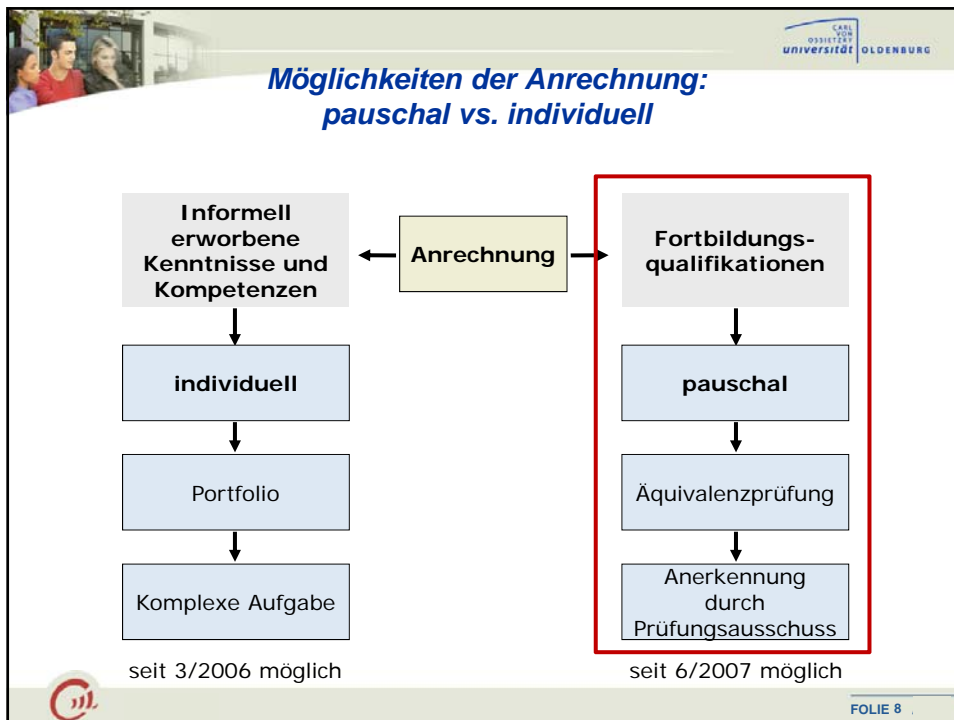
CARL VON OSSIETZKY universität OLDENBURG

Möglichkeiten der Anrechnung: pauschal vs. individuell

Informell erworbene Kenntnisse und Kompetenzen

Anrechnung

Fortbildungsqualifikationen

individuell

Portfolio

Komplexe Aufgabe

seit 3/2006 möglich

pauschal

Äquivalenzprüfung

Anerkennung durch Prüfungsausschuss

seit 6/2007 möglich

FOLIE 8